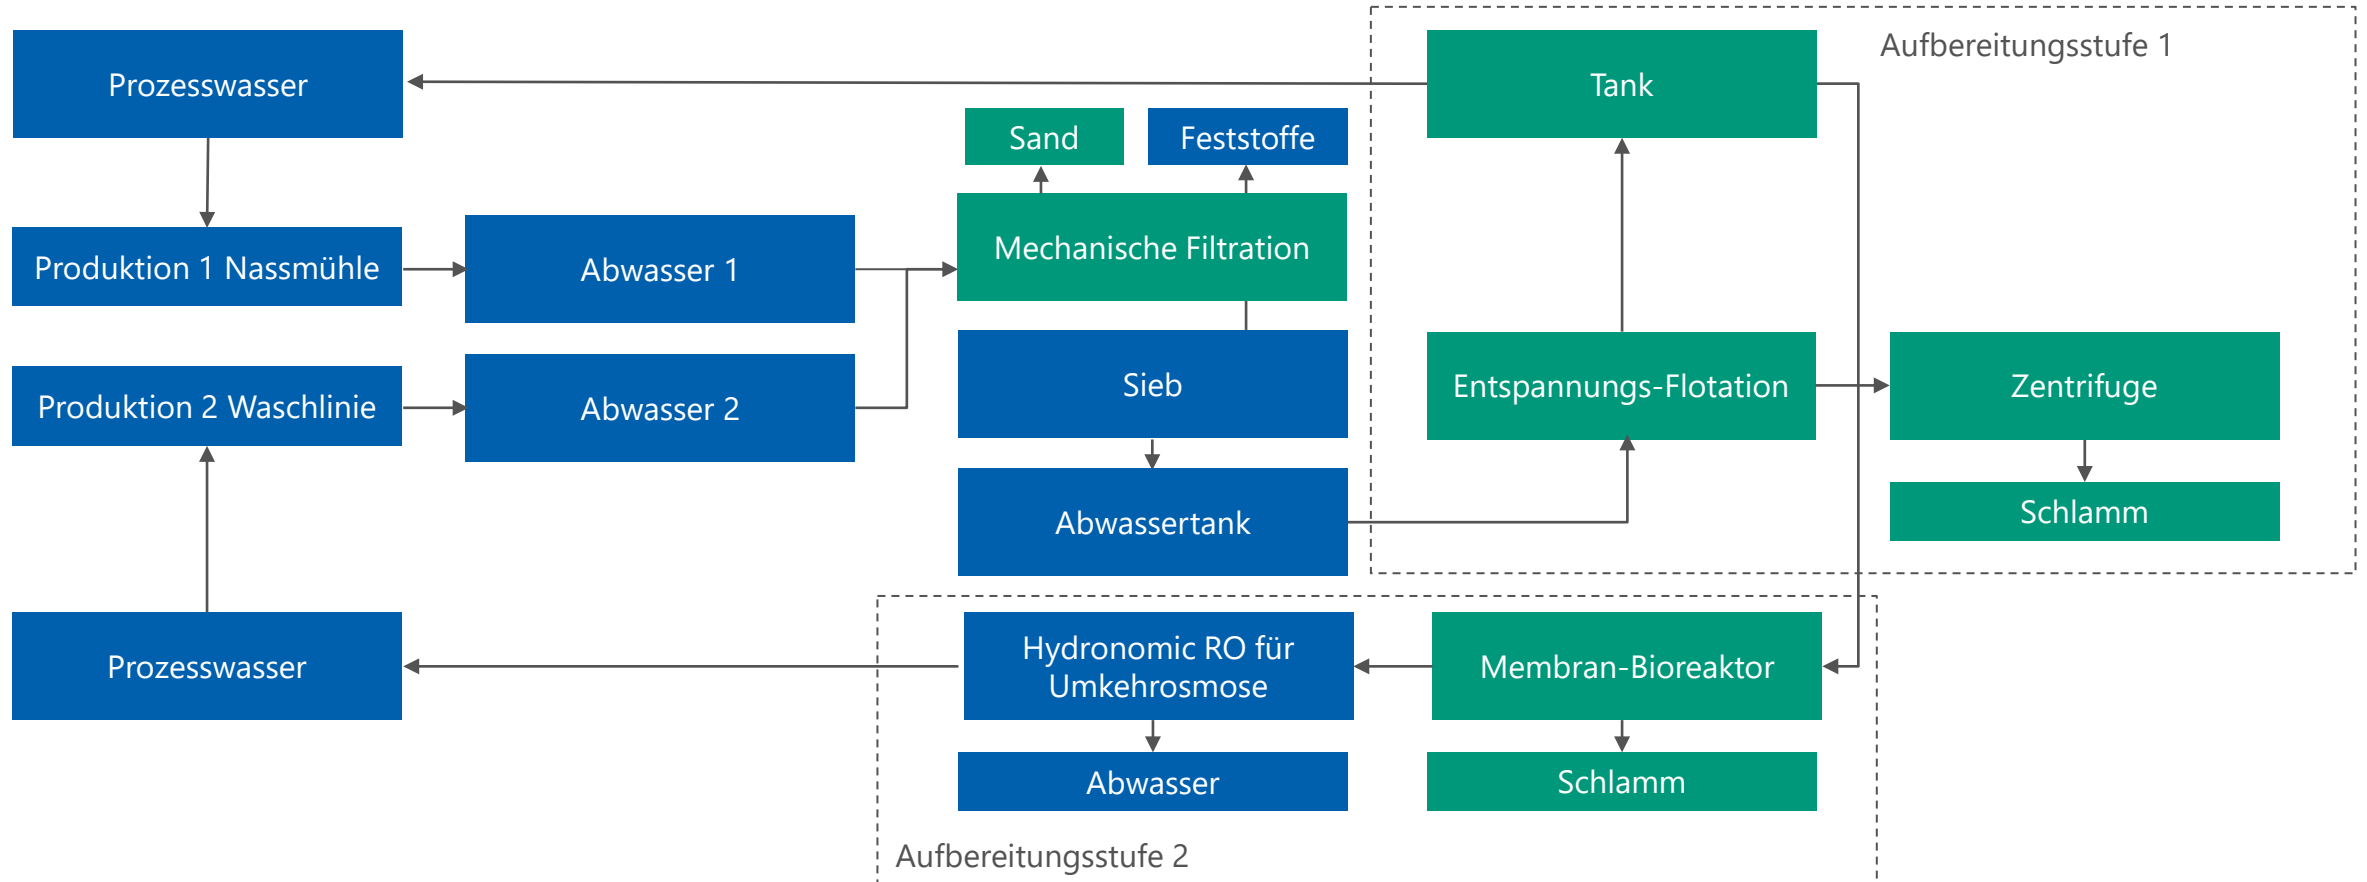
Prozesswasser

Tank

Aufbereitungsstufe 1

Sand

Feststoffe

Produktion 1 Nassmühle

Abwasser 1

Mechanische Filtration

Sieb

Produktion 2 Waschlinie

Abwasser 2

Entspannungs-Flotation

Zentrifuge

Abwassertank

Schlamm

Prozesswasser

Hydronomic RO für Umkehrosmose

Membran-Bioreaktor

Abwasser

Schlamm

Aufbereitungsstufe 2